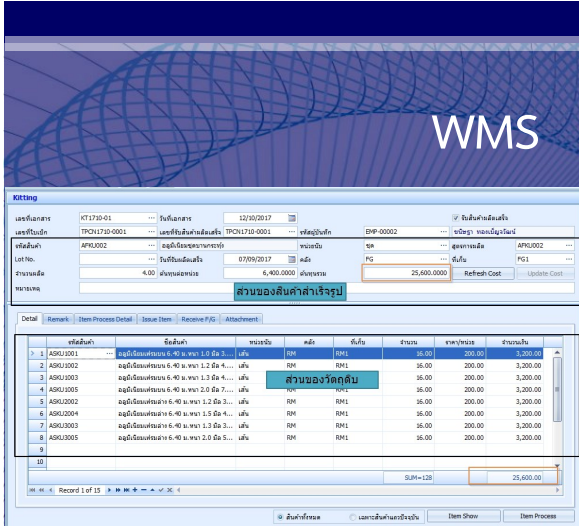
WMS

Kitting

เลขที่เอกสาร KT1710-01 วันที่เอกสาร 12/10/2017 รับสินค้าผลิตเสร็จ
เลขที่ใบเบิก TPCN1710-0001 เลขที่รับสินค้าผลิตเสร็จ TPCN1710-0001 รหัสผู้บันทึก EMP-00002 ขนิษฐา ทองเบียรรัตน์
รหัสสินค้า AFKU002 อลูมิเนียมชุดบานกระจก หน่วยนับ ชุด สูตรการผลิต AFKU002
Lot No. วันที่ผลิตเสร็จ 07/09/2017 คลัง FG ที่เก็บ FG1
จำนวนผลิต 4.00 ต้นทุนต่อหน่วย 6,400.0000 ต้นทุนรวม 25,600.0000 Refresh Cost Update Cost
หมายเหตุ

ส่วนของสินค้าสำเร็จรูป

Detail | Remark | Item Process Detail | Issue Item | Receive F/G | Attachment

| | รหัสสินค้า | ชื่อสินค้า | หน่วยนับ | คลัง | ที่เก็บ | จำนวน | ราคา/หน่วย | จำนวนเงิน |
|---|---|---|---|---|---|---|---|---|
| 1 | ASKU1001 | อลูมิเนียมเฟรมบน 6.40 ม.หนา 1.0 มิล 3... | เส้น | RM | RM1 | 16.00 | 200.00 | 3,200.00 |
| 2 | ASKU1002 | อลูมิเนียมเฟรมบน 6.40 ม.หนา 1.2 มิล 4... | เส้น | RM | RM1 | 16.00 | 200.00 | 3,200.00 |
| 3 | ASKU1003 | อลูมิเนียมเฟรมบน 6.40 ม.หนา 1.3 มิล 4... | เส้น | RM | RM1 | 16.00 | 200.00 | 3,200.00 |
| 4 | ASKU1005 | อลูมิเนียมเฟรมบน 6.40 ม.หนา 2.0 มิล 7... | เส้น | RM | RM1 | 16.00 | 200.00 | 3,200.00 |
| 5 | ASKU2002 | อลูมิเนียมเฟรมล่าง 6.40 ม.หนา 1.2 มิล 3... | เส้น | RM | RM1 | 16.00 | 200.00 | 3,200.00 |
| 6 | ASKU2004 | อลูมิเนียมเฟรมล่าง 6.40 ม.หนา 1.5 มิล 4... | เส้น | RM | RM1 | 16.00 | 200.00 | 3,200.00 |
| 7 | ASKU3003 | อลูมิเนียมเฟรมข้าง 6.40 ม.หนา 1.3 มิล 4... | เส้น | RM | RM1 | 16.00 | 200.00 | 3,200.00 |
| 8 | ASKU3005 | อลูมิเนียมเฟรมข้าง 6.40 ม.หนา 2.0 มิล 5... | เส้น | RM | RM1 | 16.00 | 200.00 | 3,200.00 |
| 9 | | | | | | | | |
| 10 | | | | | | | | |

ส่วนของวัตถุดิบ

SUM=128 25,600.00

Record 1 of 15

สินค้าทั้งหมด เฉพาะสินค้าคงเหลือปัจจุบัน Item Show Item Process